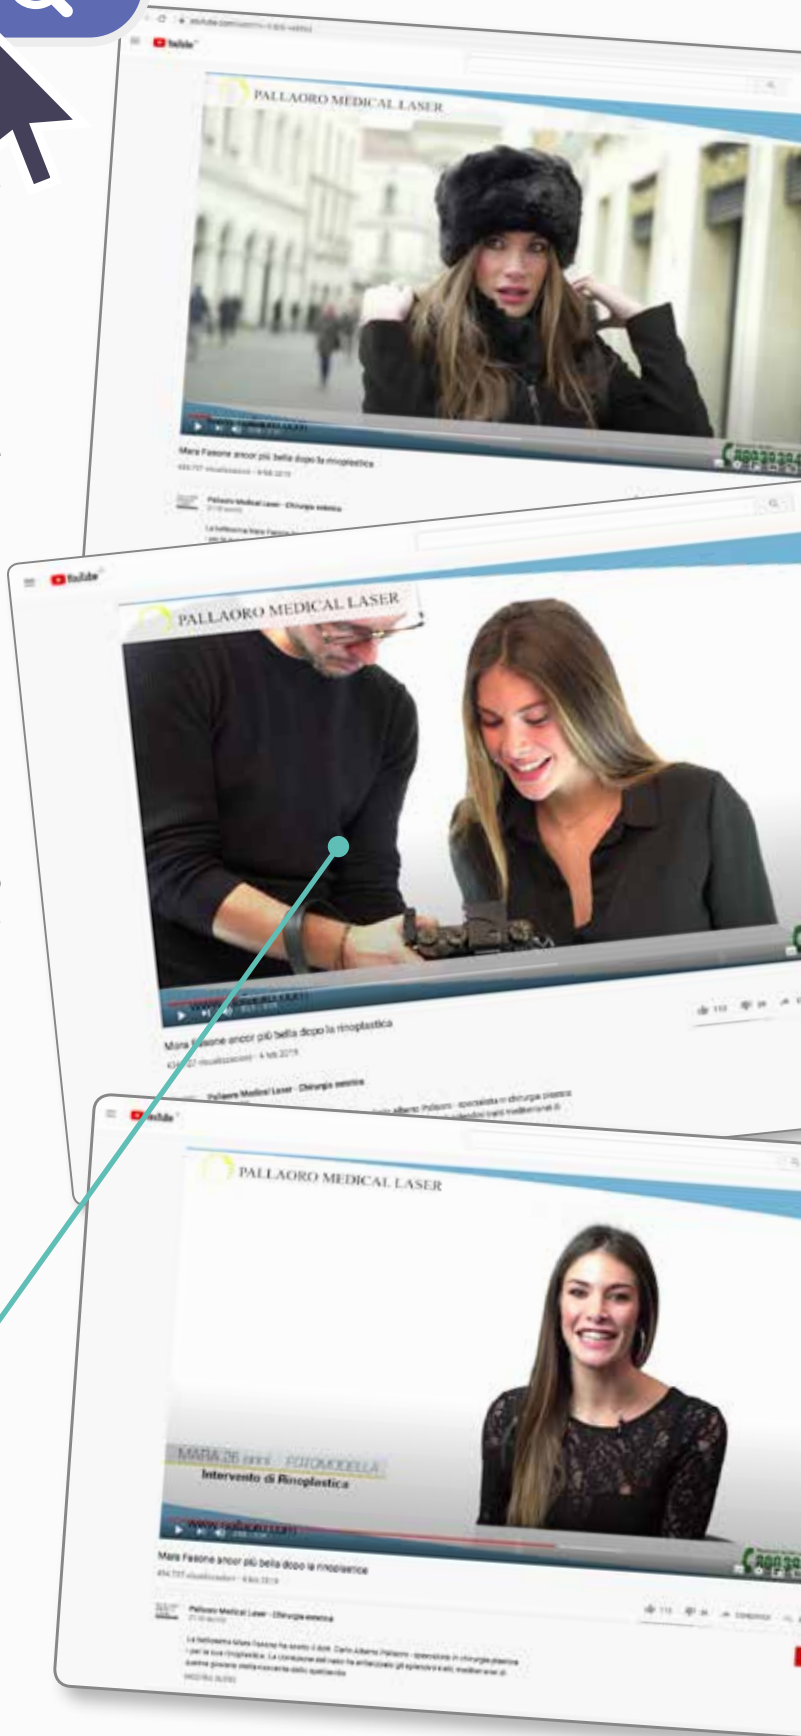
YouTube

PALLAORO MEDICAL LASER

Mara Fasone ancor più bella dopo la rinoplastica

Pallaoro Medical Laser - Chirurgia estetica

YouTube

PALLAORO MEDICAL LASER

Mara Fasone ancor più bella dopo la rinoplastica

Pallaoro Medical Laser - Chirurgia estetica

YouTube

PALLAORO MEDICAL LASER

MARA 26 anni FOTOMODELLA
Intervento di Rinoplastica

Mara Fasone ancor più bella dopo la rinoplastica

Pallaoro Medical Laser - Chirurgia estetica

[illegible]